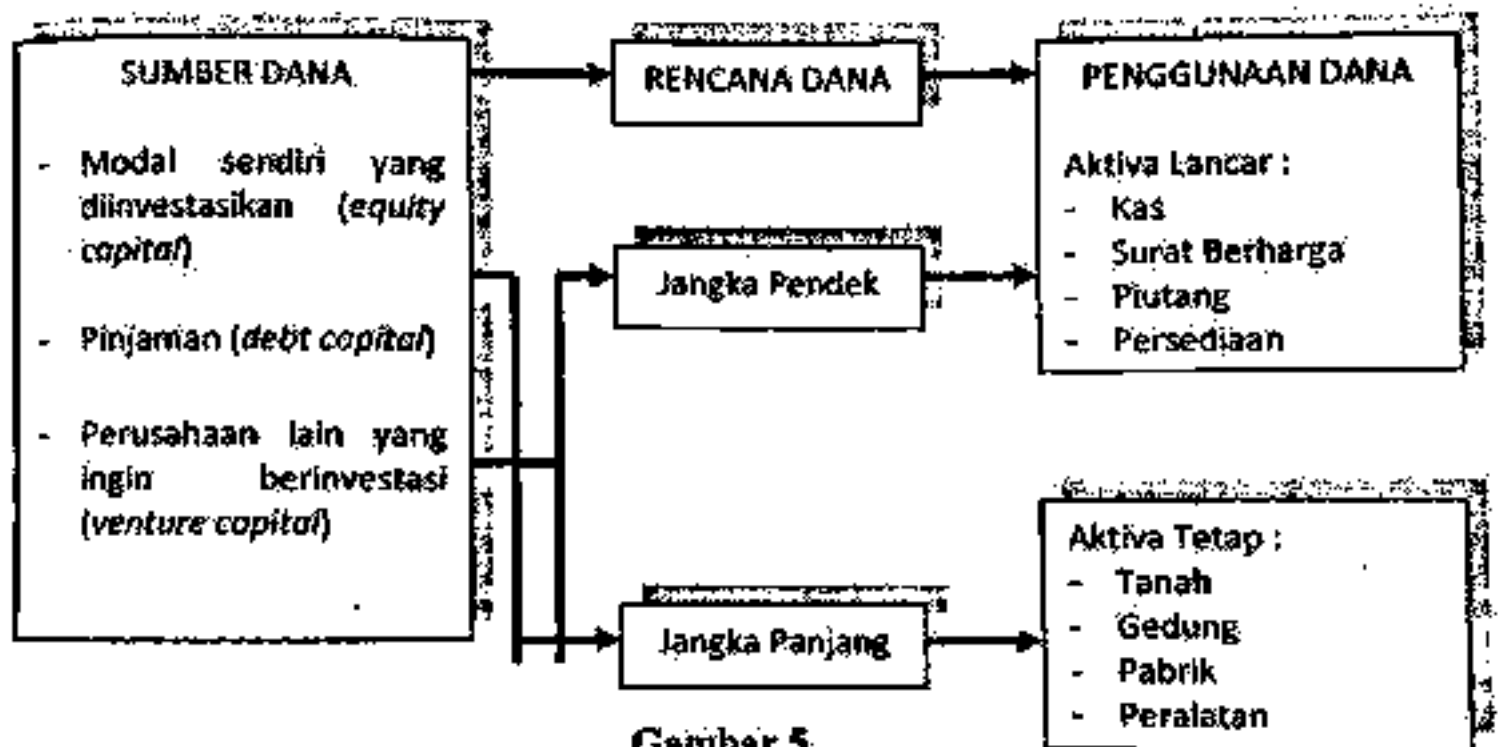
SUMBER DANA

- Modal sendiri yang diinvestasikan (*equity capital*)
- Pinjaman (*debt capital*)
- Perusahaan lain yang ingin berinvestasi (*venture capital*)

RENCANA DANA

Jangka Pendek

Jangka Panjang

PENGGUNAAN DANA

Aktiva Lancar :
- Kas
- Surat Berharga
- Piutang
- Persediaan

Aktiva Tetap :
- Tanah
- Gedung
- Pabrik
- Peralatan

Gambar 5